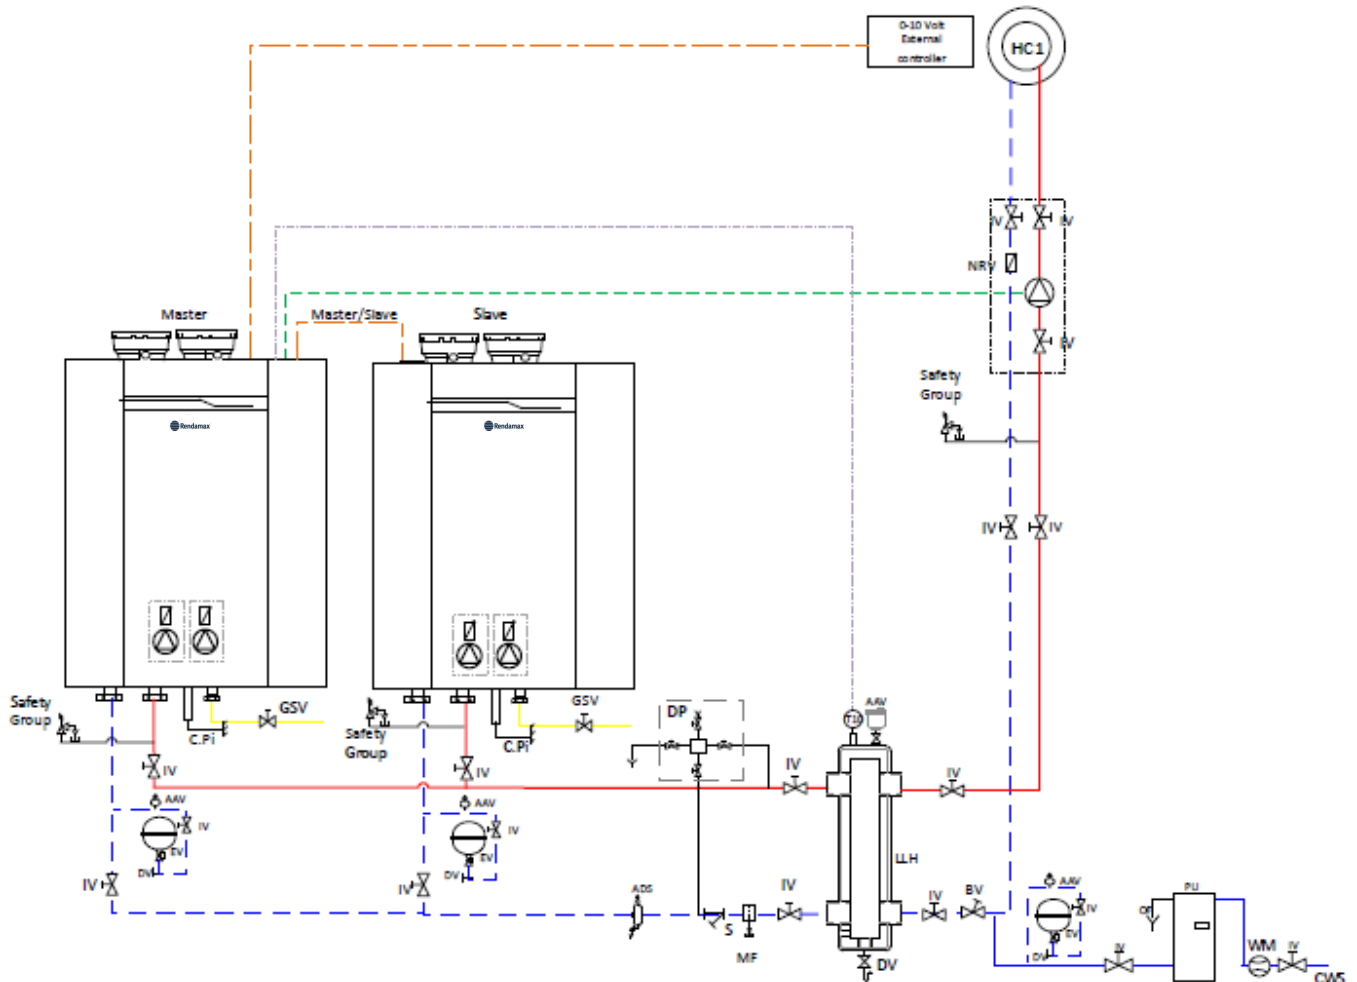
0-10 Volt External controller

HC1

IV
IV
NRV
IV

Safety Group

IV
IV

Master
Master/Slave
Slave

Rendamax
Rendamax

Safety Group
GSV
C.Pi
IV
AAV
IV
EV
DV
IV

Safety Group
GSV
C.Pi
IV
AAV
IV
EV
DV
IV

DP
IV
T1
AAV
IV
LLH
ADS
S
MF
IV
DV
IV
BV
AAV
IV
EV
DV
IV
PU
WM
IV
CWS